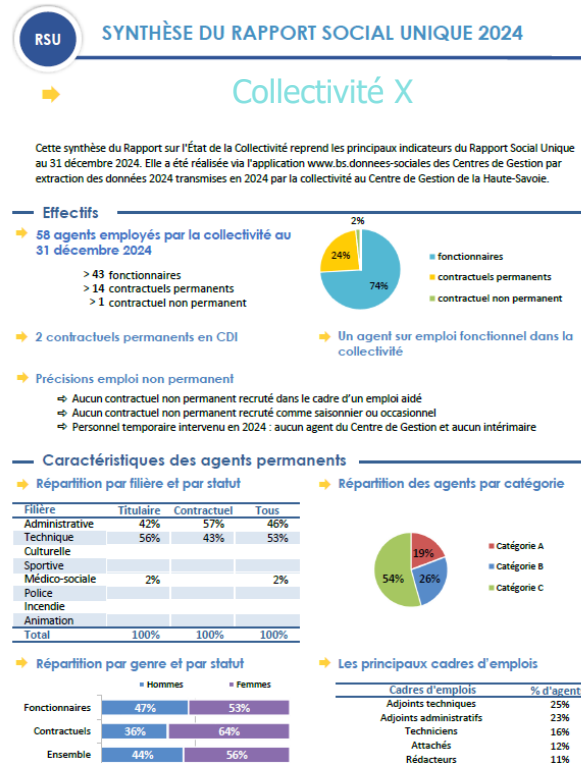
RSU

SYNTHÈSE DU RAPPORT SOCIAL UNIQUE 2024

Collectivité X

Cette synthèse du Rapport sur l'État de la Collectivité reprend les principaux indicateurs du Rapport Social Unique au 31 décembre 2024. Elle a été réalisée via l'application www.bs.donnees-sociales des Centres de Gestion par extraction des données 2024 transmises en 2024 par la collectivité au Centre de Gestion de la Haute-Savoie.

Effectifs

58 agents employés par la collectivité au 31 décembre 2024

> 43 fonctionnaires
> 14 contractuels permanents
> 1 contractuel non permanent

2%
24%
74%
fonctionnaires
contractuels permanents
contractuel non permanent

2 contractuels permanents en CDI

Un agent sur emploi fonctionnel dans la collectivité

Précisions emploi non permanent

Aucun contractuel non permanent recruté dans le cadre d'un emploi aidé
Aucun contractuel non permanent recruté comme saisonnier ou occasionnel
Personnel temporaire intervenu en 2024 : aucun agent du Centre de Gestion et aucun intérimaire

Caractéristiques des agents permanents

Répartition par filière et par statut

| Filière | Titulaire | Contractuel | Tous |
|---|---|---|---|
| Administrative | 42% | 57% | 46% |
| Technique | 56% | 43% | 53% |
| Culturelle | | | |
| Sportive | | | |
| Médico-sociale | 2% | | 2% |
| Police | | | |
| Incendie | | | |
| Animation | | | |
| Total | 100% | 100% | 100% |

Répartition des agents par catégorie

19%
26%
54%
Catégorie A
Catégorie B
Catégorie C

Répartition par genre et par statut

Hommes
Femmes
Fonctionnaires 47% 53%
Contractuels 36% 64%
Ensemble 44% 56%

Les principaux cadres d'emplois

| Cadres d'emplois | % d'agents |
|---|---|
| Adjoints techniques | 25% |
| Adjoints administratifs | 23% |
| Techniciens | 16% |
| Attachés | 12% |
| Rédacteurs | 11% |